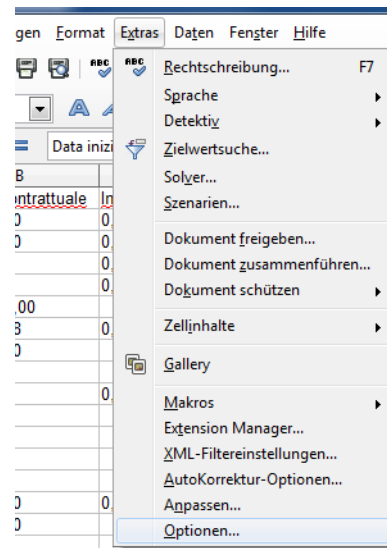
gen Format Extras Daten Fenster Hilfe

Data inizi

B
ontrattuale In
0 0,
0 0,
0,
0,
,00
3 0,
0
0,
0 0,
0

Rechtschreibung... F7
Sprache
Detektiv
Zielwertsuche...
Solver...
Szenarien...
Dokument freigeben...
Dokument zusammenführen...
Dokument schützen
Zellinhalte
Gallery
Makros
Extension Manager...
XML-Filtereinstellungen...
AutoKorrektur-Optionen...
Anpassen...
Optionen...